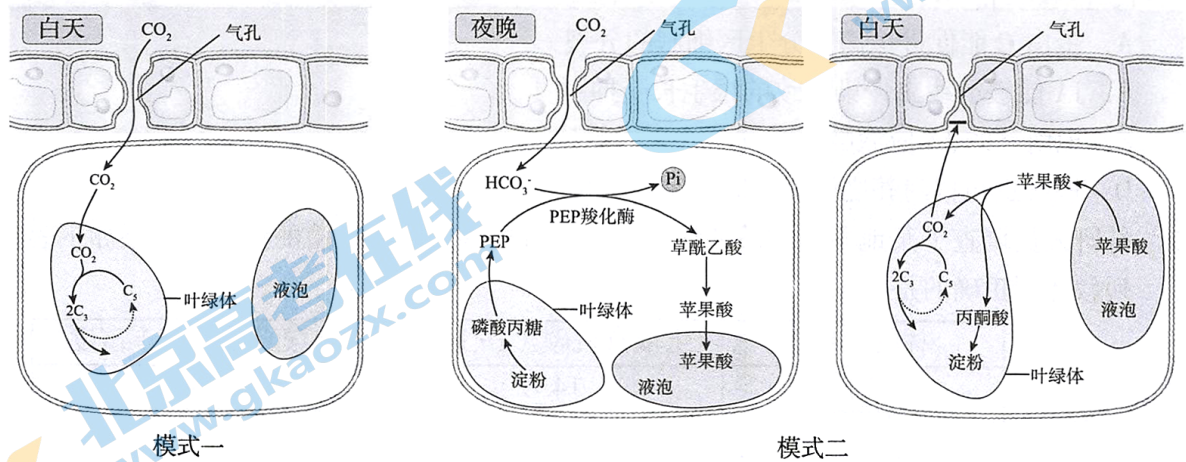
白天
$CO_2$
气孔
$CO_2$
$CO_2$
$C_5$
$2C_3$
叶绿体
液泡
模式一

夜晚
$CO_2$
气孔
$HCO_3^-$
Pi
PEP羧化酶
PEP
草酰乙酸
叶绿体
磷酸丙糖
苹果酸
苹果酸
淀粉
液泡

白天
气孔
苹果酸
$CO_2$
苹果酸
$2C_3$
$C_5$
丙酮酸
液泡
淀粉
叶绿体
模式二

北京高考在线
www.gkaozx.com